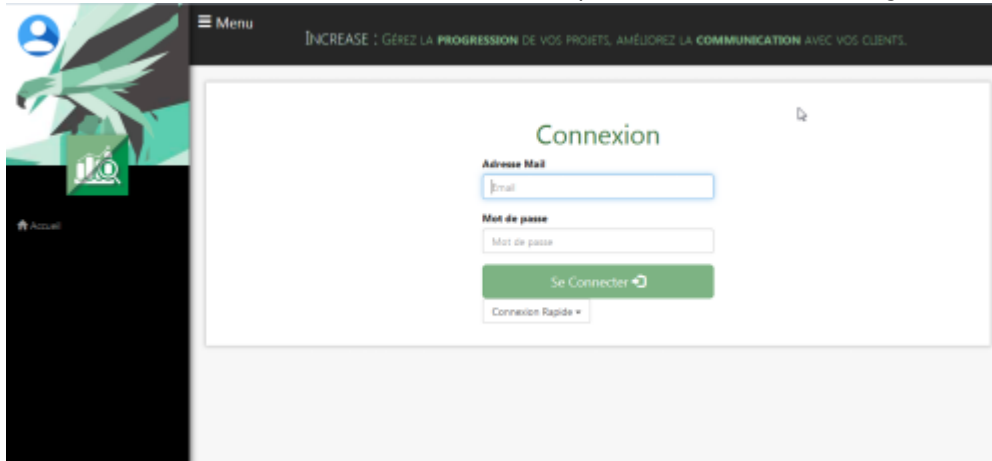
≡ Menu

INCREASE : GÉREZ LA PROGRESSION DE VOS PROJETS, AMÉLIOREZ LA COMMUNICATION AVEC VOS CLIENTS.

Accueil

Connexion

Adresse Mail

Email

Mot de passe

Mot de passe

Se Connecter

Connexion Rapide ▾